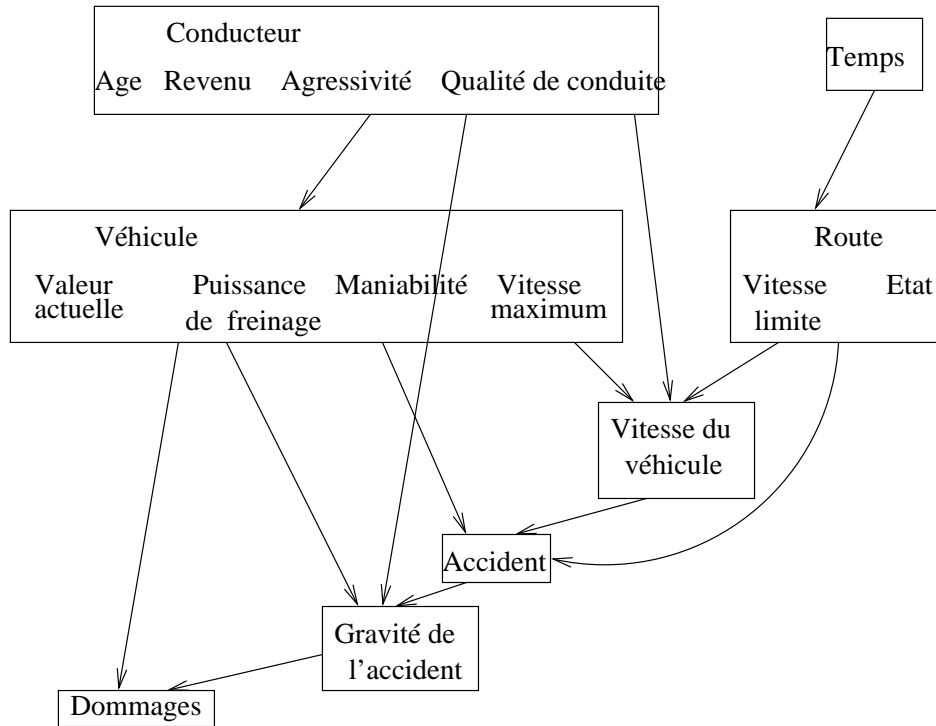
Conducteur
Age Revenu Agressivité Qualité de conduite

Temps

Véhicule
Valeur actuelle
Puissance de freinage
Maniabilité
Vitesse maximum

Route
Vitesse limite
Etat

Vitesse du véhicule

Accident

Gravité de l'accident

Dommages